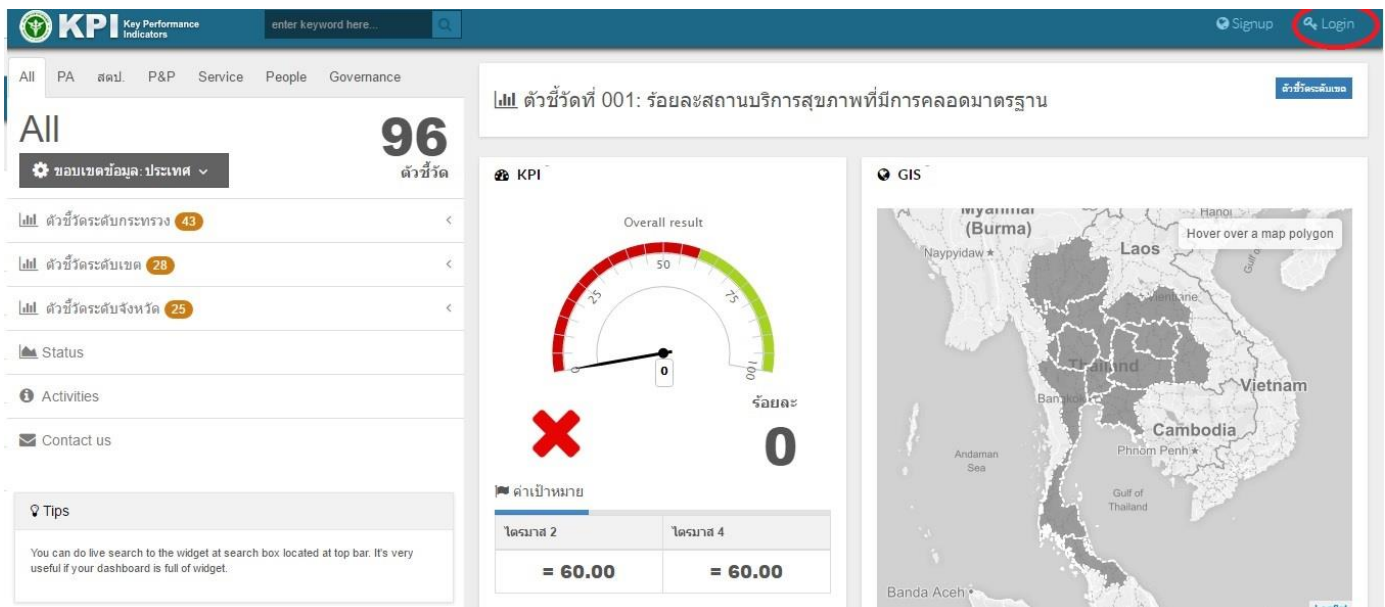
KPI Key Performance Indicators

enter keyword here...

Signup Login

All PA สตป. P&P Service People Governance

All

96

ตัวชี้วัด

ขอบเขตข้อมูล:ประเทศ

ตัวชี้วัดระดับกระทรวง 43

ตัวชี้วัดระดับเขต 28

ตัวชี้วัดระดับจังหวัด 25

Status

Activities

Contact us

Tips

You can do live search to the widget at search box located at top bar. It's very useful if your dashboard is full of widget.

ตัวชี้วัดที่ 001: ร้อยละสถานบริการสุขภาพที่มีการคลอดมาตรฐาน

ตัวชี้วัดระดับเขต

KPI

Overall result

25

50

75

100

0

ร้อยละ

0

ค่าเป้าหมาย

| ไตรมาส 2 | ไตรมาส 4 |
|---|---|
| = 60.00 | = 60.00 |

GIS

Myanmar (Burma)

Naypyidaw

Laos

Hanoi

Hover over a map polygon

Vientiane

Thailand

Vietnam

Bangkok

Cambodia

Phnom Penh

Andaman Sea

Gulf of Thailand

Banda Aceh